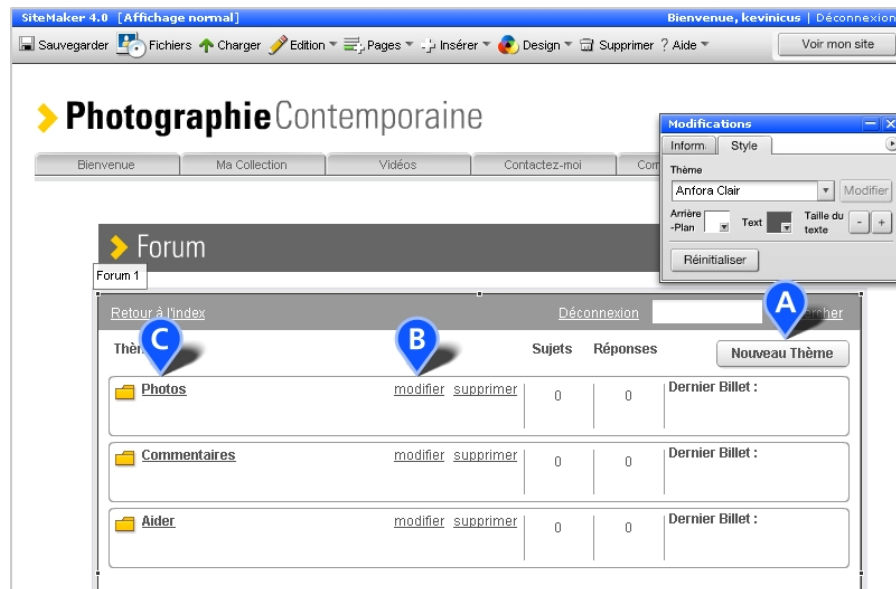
SiteMaker 4.0 [Affichage normal]

Bienvenue, kevinicus | Déconnexion

Sauvegarder Fichiers Charger Edition Pages Insérer Design Supprimer ? Aide

Voir mon site

Photographie Contemporaine

Bienvenue Ma Collection Vidéos Contactez-moi Com

Modifications

Inform. Style

Thème

Anfora Clair

Modifier

Arrière-Plan Text Taille du texte - +

Réinitialiser

Forum

Forum 1

Retour à l'index

Déconnexion

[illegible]rcher

A

C

B

Thè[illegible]

Sujets Réponses

Nouveau Thème

| Photos | modifier supprimer | 0 | 0 | Dernier Billet : |
|---|---|---|---|---|
| Commentaires | modifier supprimer | 0 | 0 | Dernier Billet : |
| Aider | modifier supprimer | 0 | 0 | Dernier Billet : |